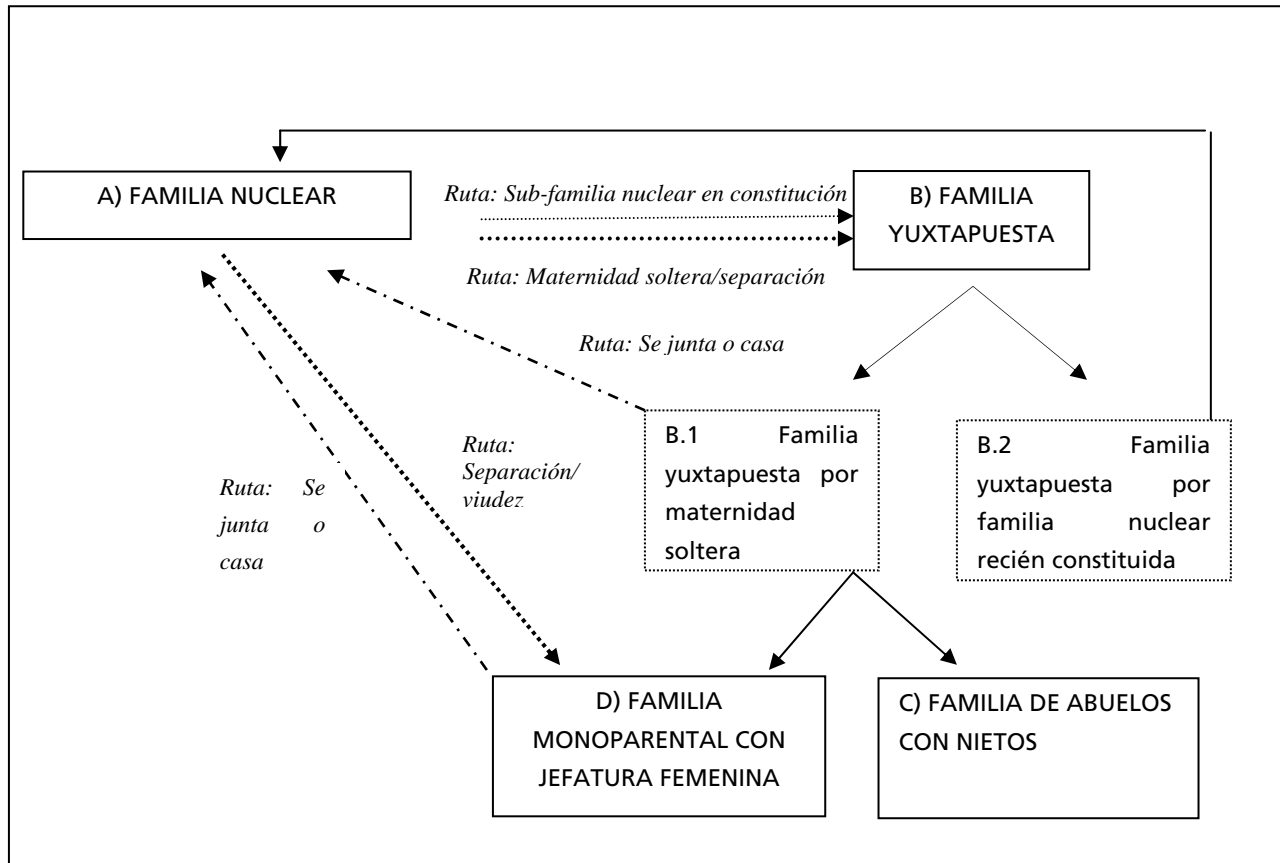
A) FAMILIA NUCLEAR

Ruta: Sub-familia nuclear en constitución

B) FAMILIA YUXTAPUESTA

Ruta: Maternidad soltera/separación

Ruta: Se junta o casa

Ruta: Separación/ viudez

Ruta: Se junta o casa

B.1 Familia yuxtapuesta por maternidad soltera

B.2 Familia yuxtapuesta por familia nuclear recién constituida

D) FAMILIA MONOPARENTAL CON JEFATURA FEMENINA

C) FAMILIA DE ABUELOS CON NIETOS